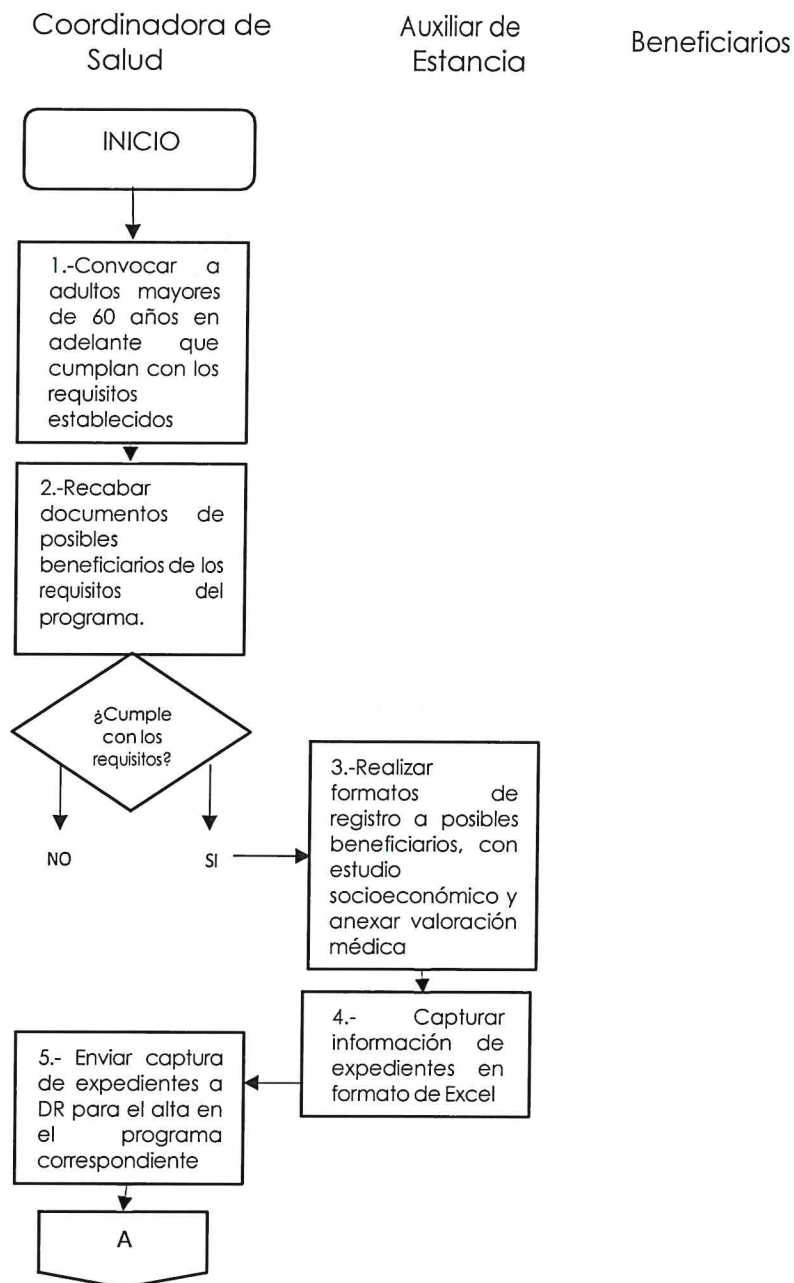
Coordinadora de Salud

Auxiliar de Estancia

Beneficiarios

INICIO

1.-Convocar a adultos mayores de 60 años en adelante que cumplan con los requisitos establecidos

2.-Recabar documentos de posibles beneficiarios de los requisitos del programa.

¿Cumple con los requisitos?

NO

SI

3.-Realizar formatos de registro a posibles beneficiarios, con estudio socioeconómico y anexar valoración médica

4.- Capturar información de expedientes en formato de Excel

5.- Enviar captura de expedientes a DR para el alta en el programa correspondiente

A